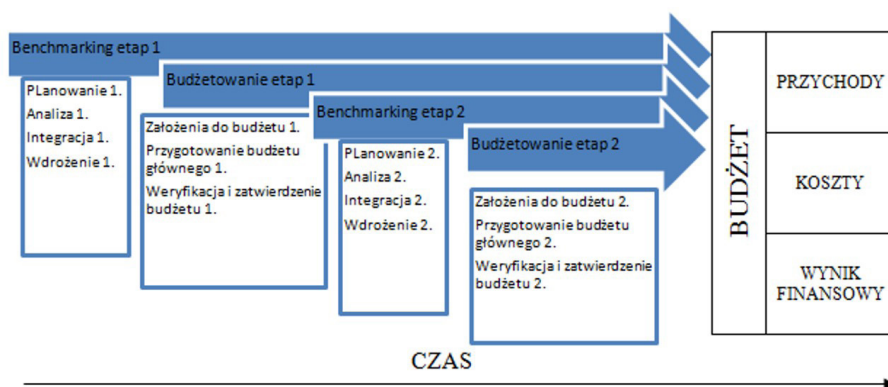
Benchmarking etap 1

PLanowanie 1.
Analiza 1.
Integracja 1.
Wdrożenie 1.

Budżetowanie etap 1

Założenia do budżetu 1.
Przygotowanie budżetu głównego 1.
Weryfikacja i zatwierdzenie budżetu 1.

Benchmarking etap 2

PLanowanie 2.
Analiza 2.
Integracja 2.
Wdrożenie 2.

Budżetowanie etap 2

Założenia do budżetu 2.
Przygotowanie budżetu głównego 2.
Weryfikacja i zatwierdzenie budżetu 2.

BUDŻET

| PRZYCHODY |
|---|
| KOSZTY |
| WYNIK FINANSOWY |

CZAS